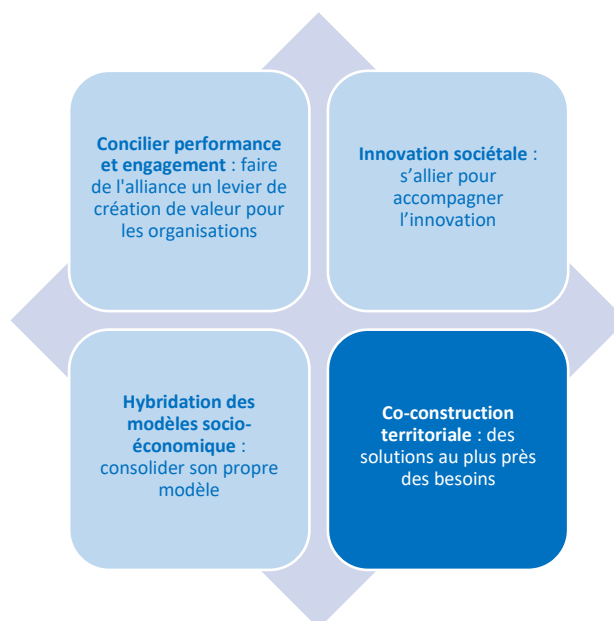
**Concilier performance et engagement** : faire de l'alliance un levier de création de valeur pour les organisations

**Innovation sociétale** : s'allier pour accompagner l'innovation

**Hybridation des modèles socio-économique** : consolider son propre modèle

**Co-construction territoriale** : des solutions au plus près des besoins